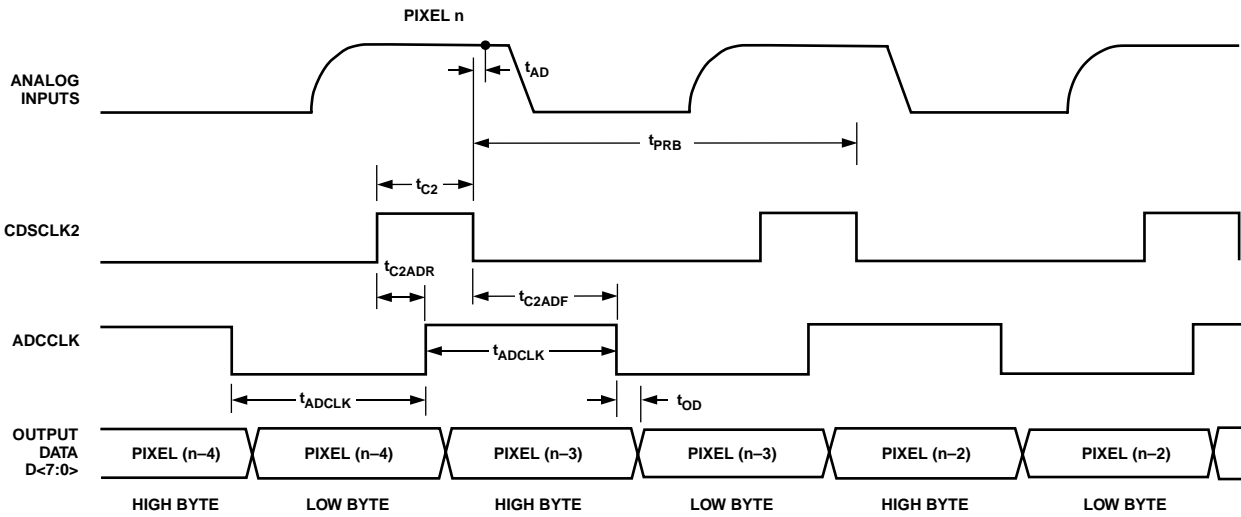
PIXEL n

ANALOG INPUTS

$t_{AD}$

$t_{PRB}$

$t_{C2}$

CDSCLK2

$t_{C2ADR}$

$t_{C2ADF}$

ADCCLK

$t_{ADCLK}$

$t_{ADCLK}$

$t_{OD}$

OUTPUT DATA D<7:0>

PIXEL (n–4)

PIXEL (n–4)

PIXEL (n–3)

PIXEL (n–3)

PIXEL (n–2)

PIXEL (n–2)

HIGH BYTE

LOW BYTE

HIGH BYTE

LOW BYTE

HIGH BYTE

LOW BYTE